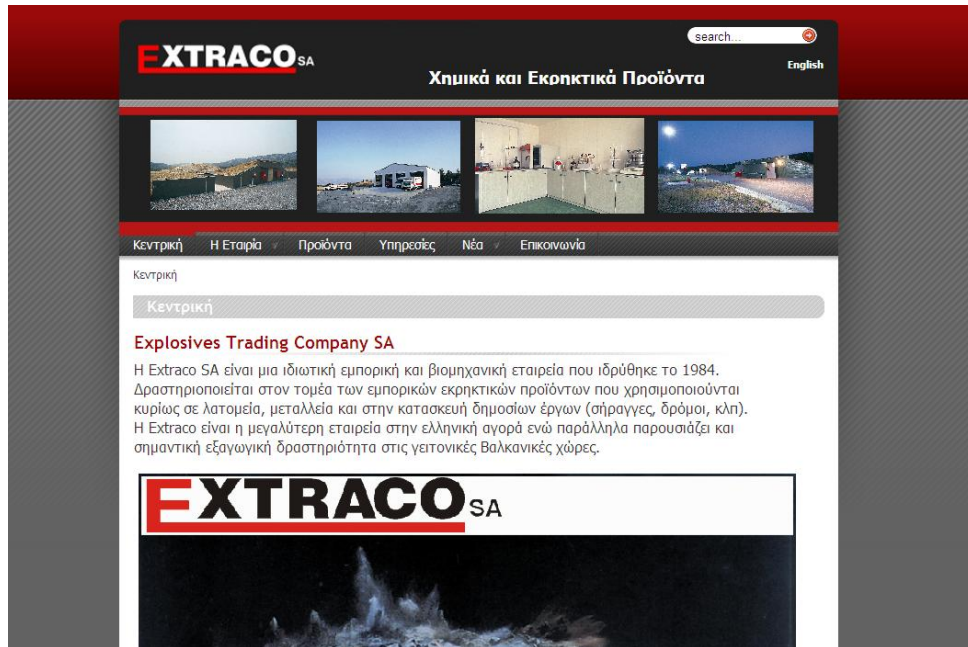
EXTRACO SA

search...

English

Χημικά και Εκρηκτικά Προϊόντα

Κεντρική | Η Εταιρία | Προϊόντα | Υπηρεσίες | Νέα | Επικοινωνία

Κεντρική

Κεντρική

Explosives Trading Company SA

Η Extraco SA είναι μια ιδιωτική εμπορική και βιομηχανική εταιρεία που ιδρύθηκε το 1984. Δραστηριοποιείται στον τομέα των εμπορικών εκρηκτικών προϊόντων που χρησιμοποιούνται κυρίως σε λατομεία, μεταλλεία και στην κατασκευή δημοσίων έργων (σήραγγες, δρόμοι, κλπ). Η Extraco είναι η μεγαλύτερη εταιρεία στην ελληνική αγορά ενώ παράλληλα παρουσιάζει και σημαντική εξαγωγική δραστηριότητα στις γειτονικές Βαλκανικές χώρες.

EXTRACO SA